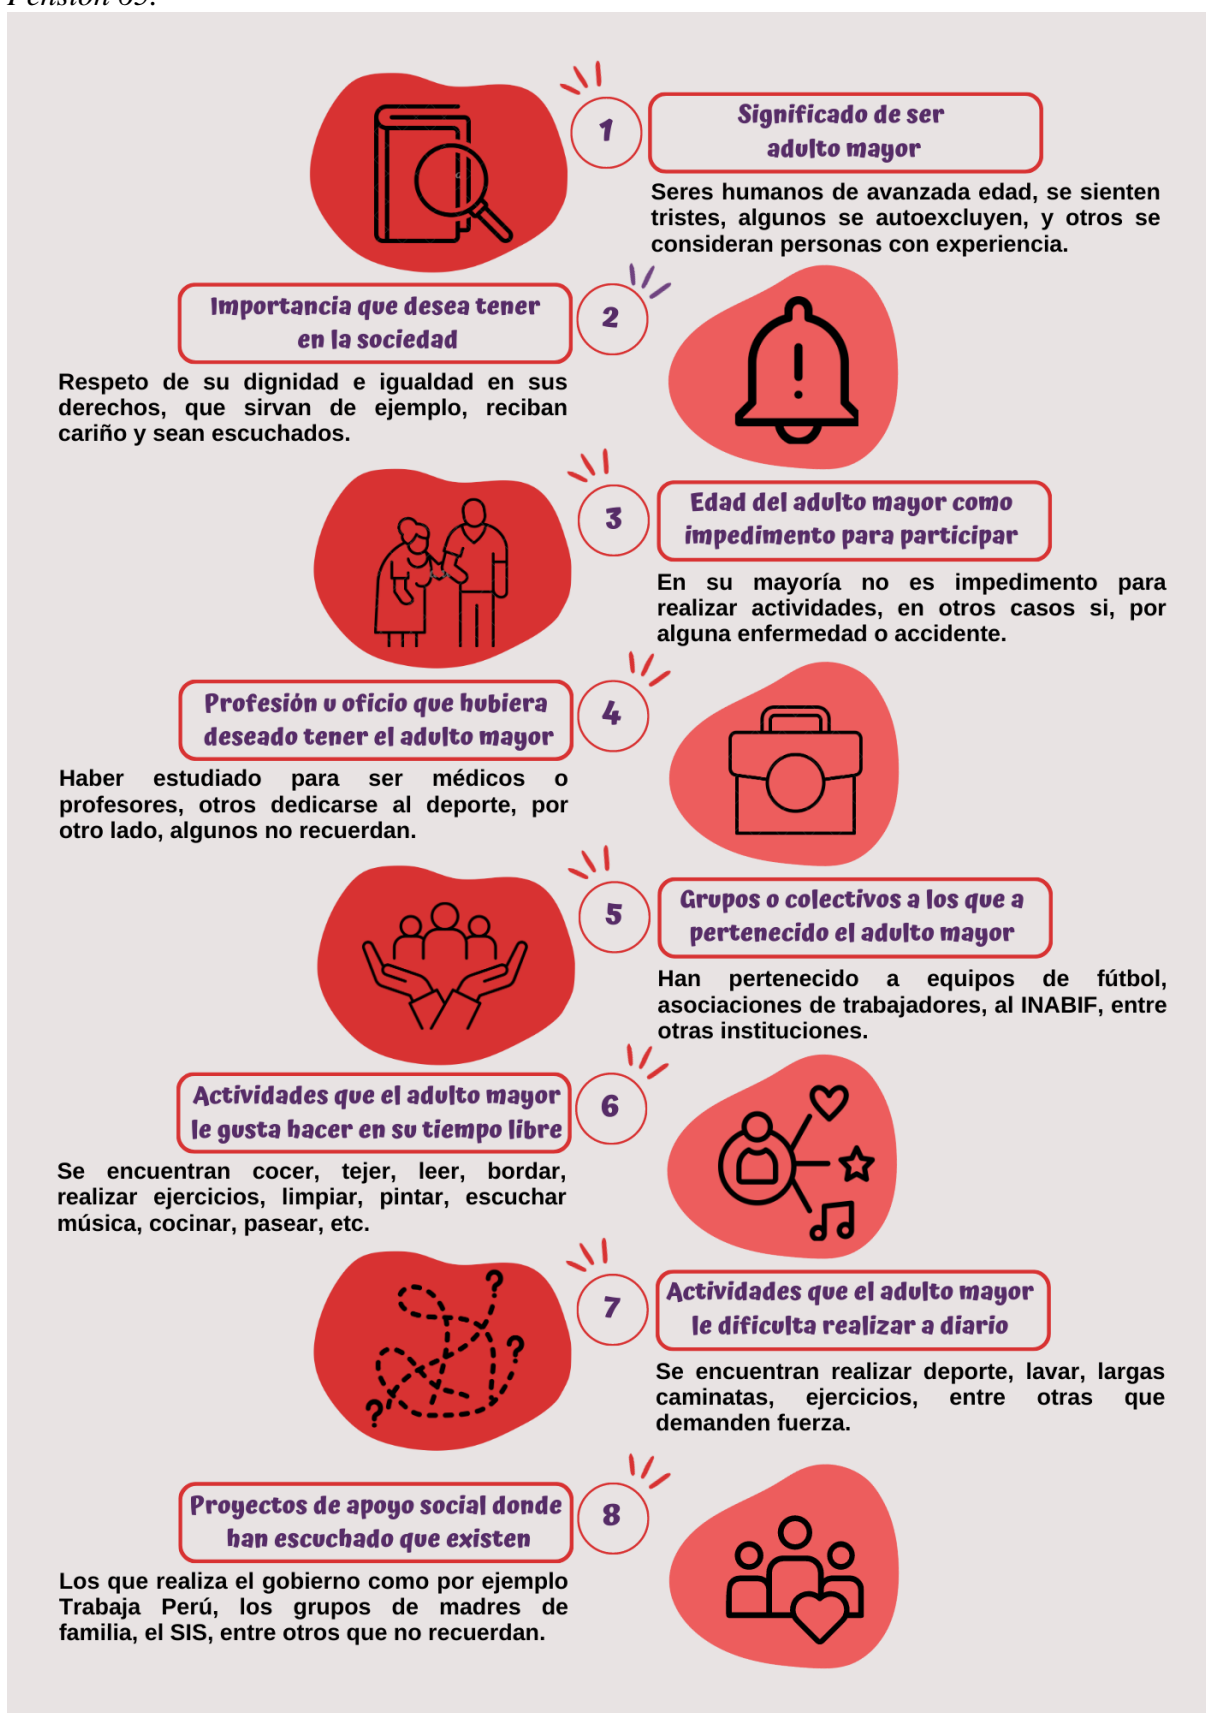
Pensión 65.

1

Significado de ser adulto mayor

Seres humanos de avanzada edad, se sienten tristes, algunos se autoexcluyen, y otros se consideran personas con experiencia.

Importancia que desea tener en la sociedad

2

Respeto de su dignidad e igualdad en sus derechos, que sirvan de ejemplo, reciban cariño y sean escuchados.

3

Edad del adulto mayor como impedimento para participar

En su mayoría no es impedimento para realizar actividades, en otros casos si, por alguna enfermedad o accidente.

Profesión u oficio que hubiera deseado tener el adulto mayor

4

Haber estudiado para ser médicos o profesores, otros dedicarse al deporte, por otro lado, algunos no recuerdan.

5

Grupos o colectivos a los que a pertenecido el adulto mayor

Han pertenecido a equipos de fútbol, asociaciones de trabajadores, al INABIF, entre otras instituciones.

Actividades que el adulto mayor le gusta hacer en su tiempo libre

6

Se encuentran cocer, tejer, leer, bordar, realizar ejercicios, limpiar, pintar, escuchar música, cocinar, pasear, etc.

7

Actividades que el adulto mayor le dificulta realizar a diario

Se encuentran realizar deporte, lavar, largas caminatas, ejercicios, entre otras que demanden fuerza.

Proyectos de apoyo social donde han escuchado que existen

8

Los que realiza el gobierno como por ejemplo Trabaja Perú, los grupos de madres de familia, el SIS, entre otros que no recuerdan.